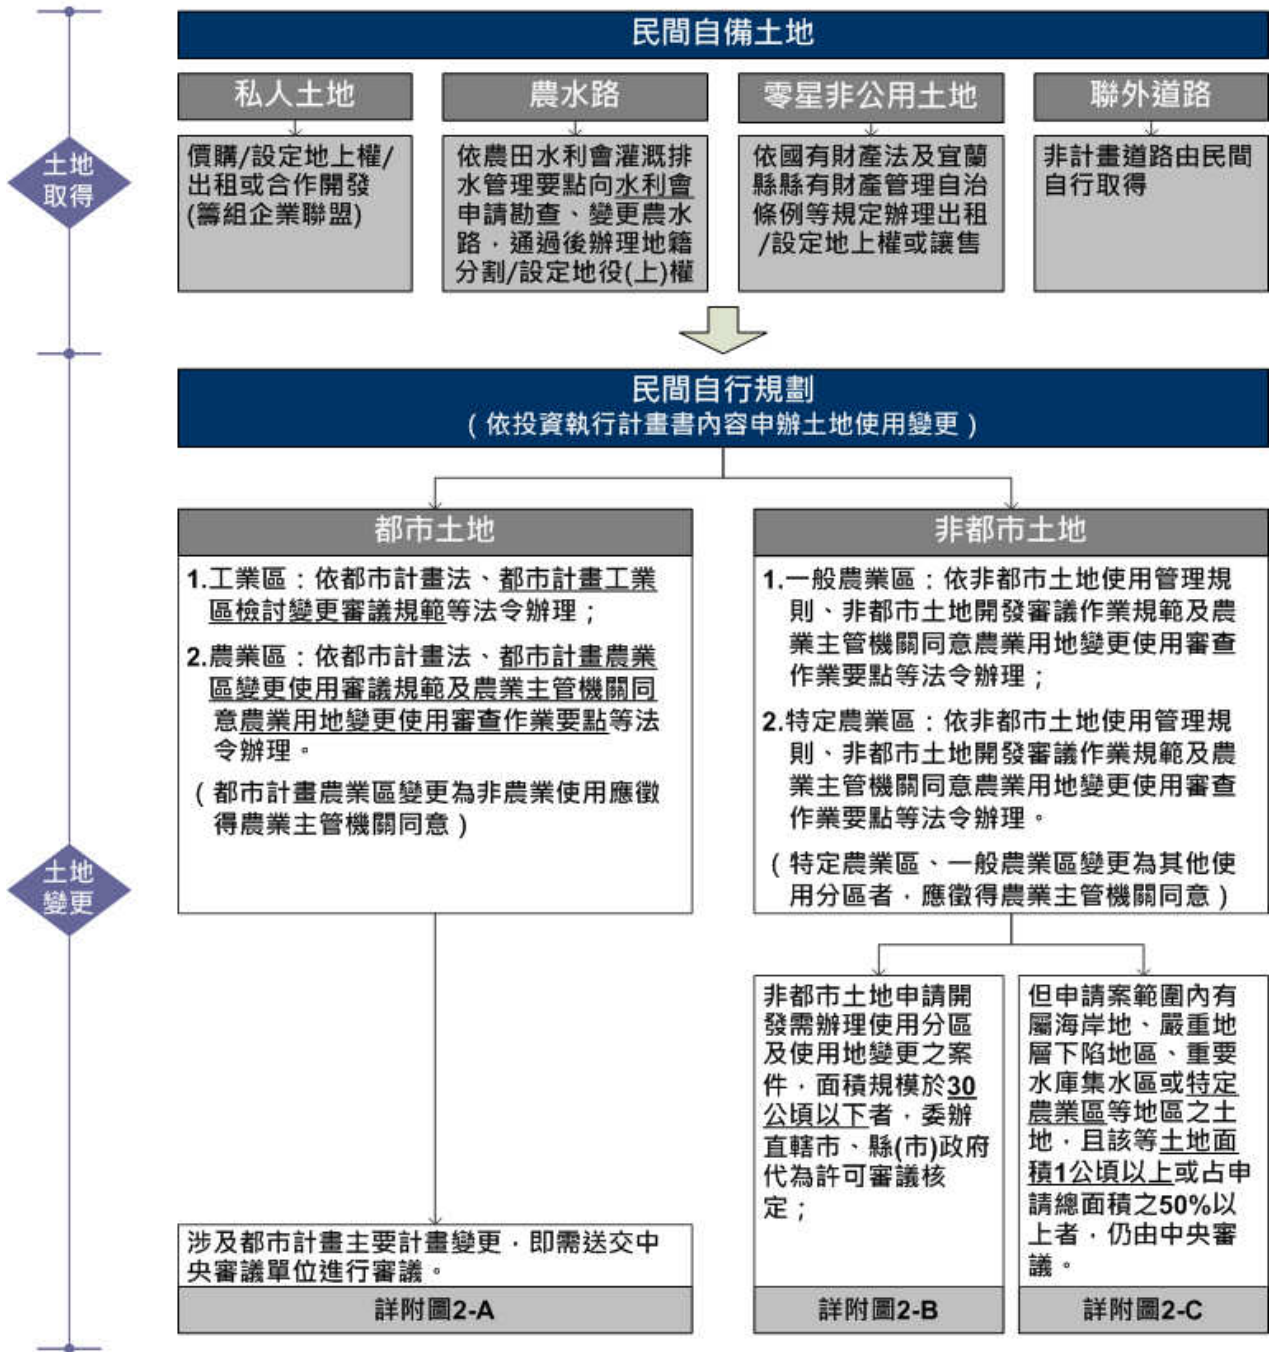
土地取得

民間自備土地

私人土地

價購/設定地上權/出租或合作開發(籌組企業聯盟)

農水路

依農田水利會灌溉排水管理要點向水利會申請勘查、變更農水路，通過後辦理地籍分割/設定地役(上)權

零星非公用土地

依國有財產法及宜蘭縣縣有財產管理自治條例等規定辦理出租/設定地上權或讓售

聯外道路

非計畫道路由民間自行取得

土地變更

民間自行規劃
(依投資執行計畫書內容申辦土地使用變更)

都市土地

1.工業區：依都市計畫法、都市計畫工業區檢討變更審議規範等法令辦理；

2.農業區：依都市計畫法、都市計畫農業區變更使用審議規範及農業主管機關同意農業用地變更使用審查作業要點等法令辦理。

(都市計畫農業區變更為非農業使用應徵得農業主管機關同意)

涉及都市計畫主要計畫變更，即需送交中央審議單位進行審議。

詳附圖2-A

非都市土地

1.一般農業區：依非都市土地使用管理規則、非都市土地開發審議作業規範及農業主管機關同意農業用地變更使用審查作業要點等法令辦理；

2.特定農業區：依非都市土地使用管理規則、非都市土地開發審議作業規範及農業主管機關同意農業用地變更使用審查作業要點等法令辦理。

(特定農業區、一般農業區變更為其他使用分區者，應徵得農業主管機關同意)

非都市土地申請開發需辦理使用分區及使用地變更之案件，面積規模於30公頃以下者，委辦直轄市、縣(市)政府代為許可審議核定；

詳附圖2-B

但申請案範圍內有屬海岸地、嚴重地層下陷地區、重要水庫集水區或特定農業區等地區之土地，且該等土地面積1公頃以上或占申請總面積之50%以上者，仍由中央審議。

詳附圖2-C